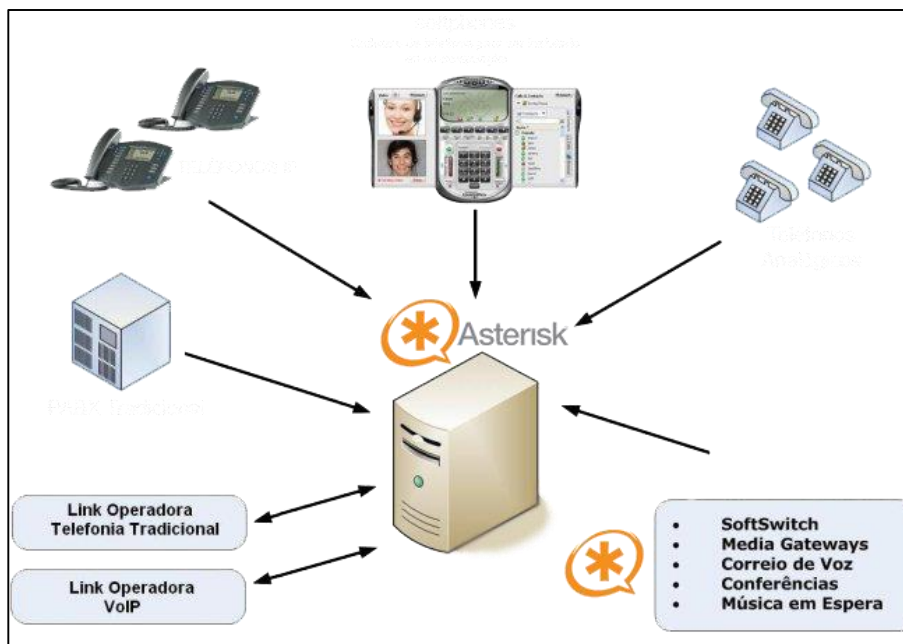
Softphones
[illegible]

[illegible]

Telefones Analógicos

Asterisk

PABX Tradicional

Link Operadora Telefonia Tradicional

Link Operadora VoIP

- SoftSwitch
- Media Gateways
- Correio de Voz
- Conferências
- Música em Espera